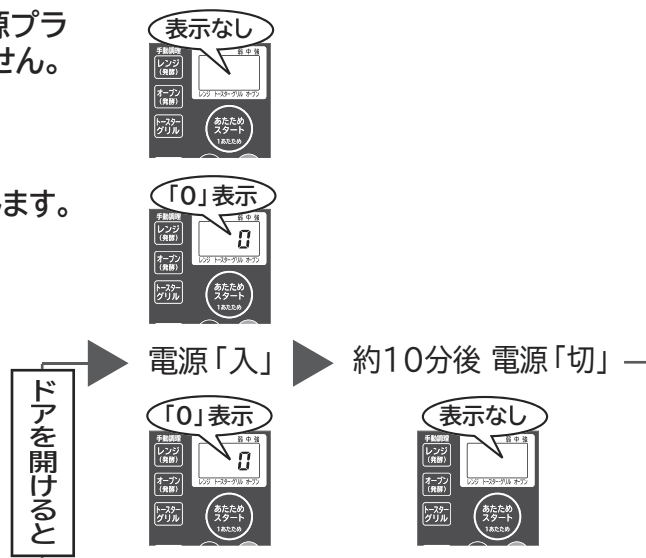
源プラ
せん。

表示なし
手動調理
弱 中 強
レンジ (発酵)
オーブン (発酵)
トースター グリル
レンジ トースター・グリル オーブン
あたため スタート
1あたため

ます。

「0」表示
手動調理
弱 中 強
0
レンジ (発酵)
オーブン (発酵)
トースター グリル
レンジ トースター・グリル オーブン
あたため スタート
1あたため

ドアを開けると

電源「入」

約10分後 電源「切」

「0」表示
手動調理
弱 中 強
0
レンジ (発酵)
オーブン (発酵)
トースター グリル
レンジ トースター・グリル オーブン
あたため スタート
1あたため

表示なし
手動調理
弱 中 強
レンジ (発酵)
オーブン (発酵)
トースター グリル
レンジ トースター・グリル オーブン
あたため スタート
1あたため